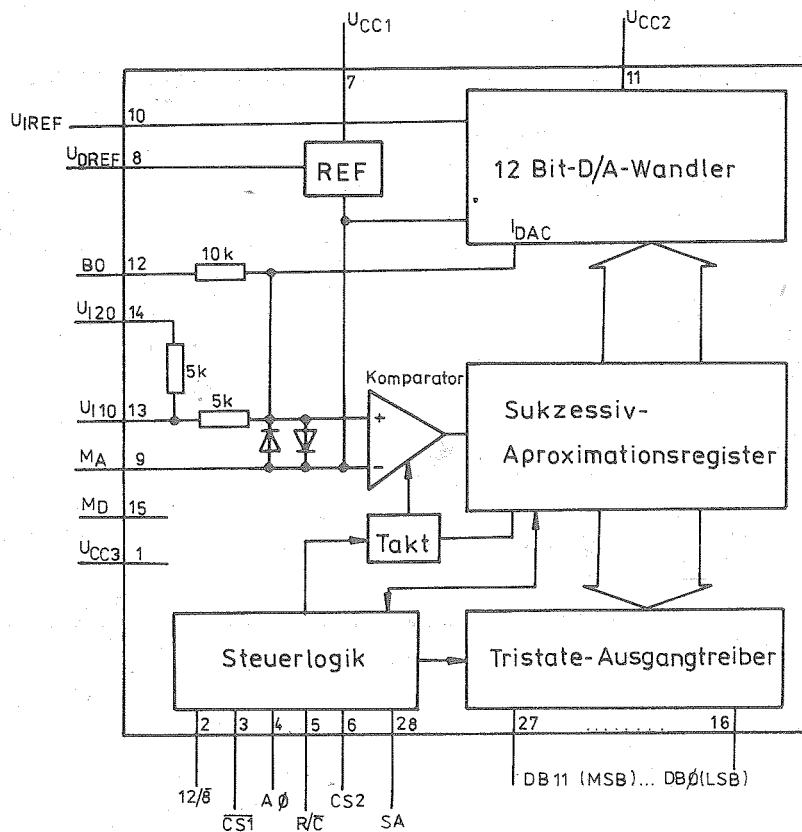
$U_{CC1}$
$U_{CC2}$
7
11
$U_{IREF}$ 10
$U_{DREF}$ 8
REF
12 Bit-D/A-Wandler
$I_{DAC}$
BO 12
10 k
$U_{I20}$ 14
5k
Komparator
$U_{I10}$ 13
5k
+
-
Sukzessiv-Aproximationsregister
$M_A$ 9
$M_D$ 15
$U_{CC3}$ 1
Takt
Steuerlogik
Tristate-Ausgangtreiber
2 3 4 5 6 28
27 ........ 16
$12/\overline{8}$
$\overline{CS1}$
A Ø
$R/\overline{C}$
CS2
SA
DB 11 (MSB)... DBØ(LSB)